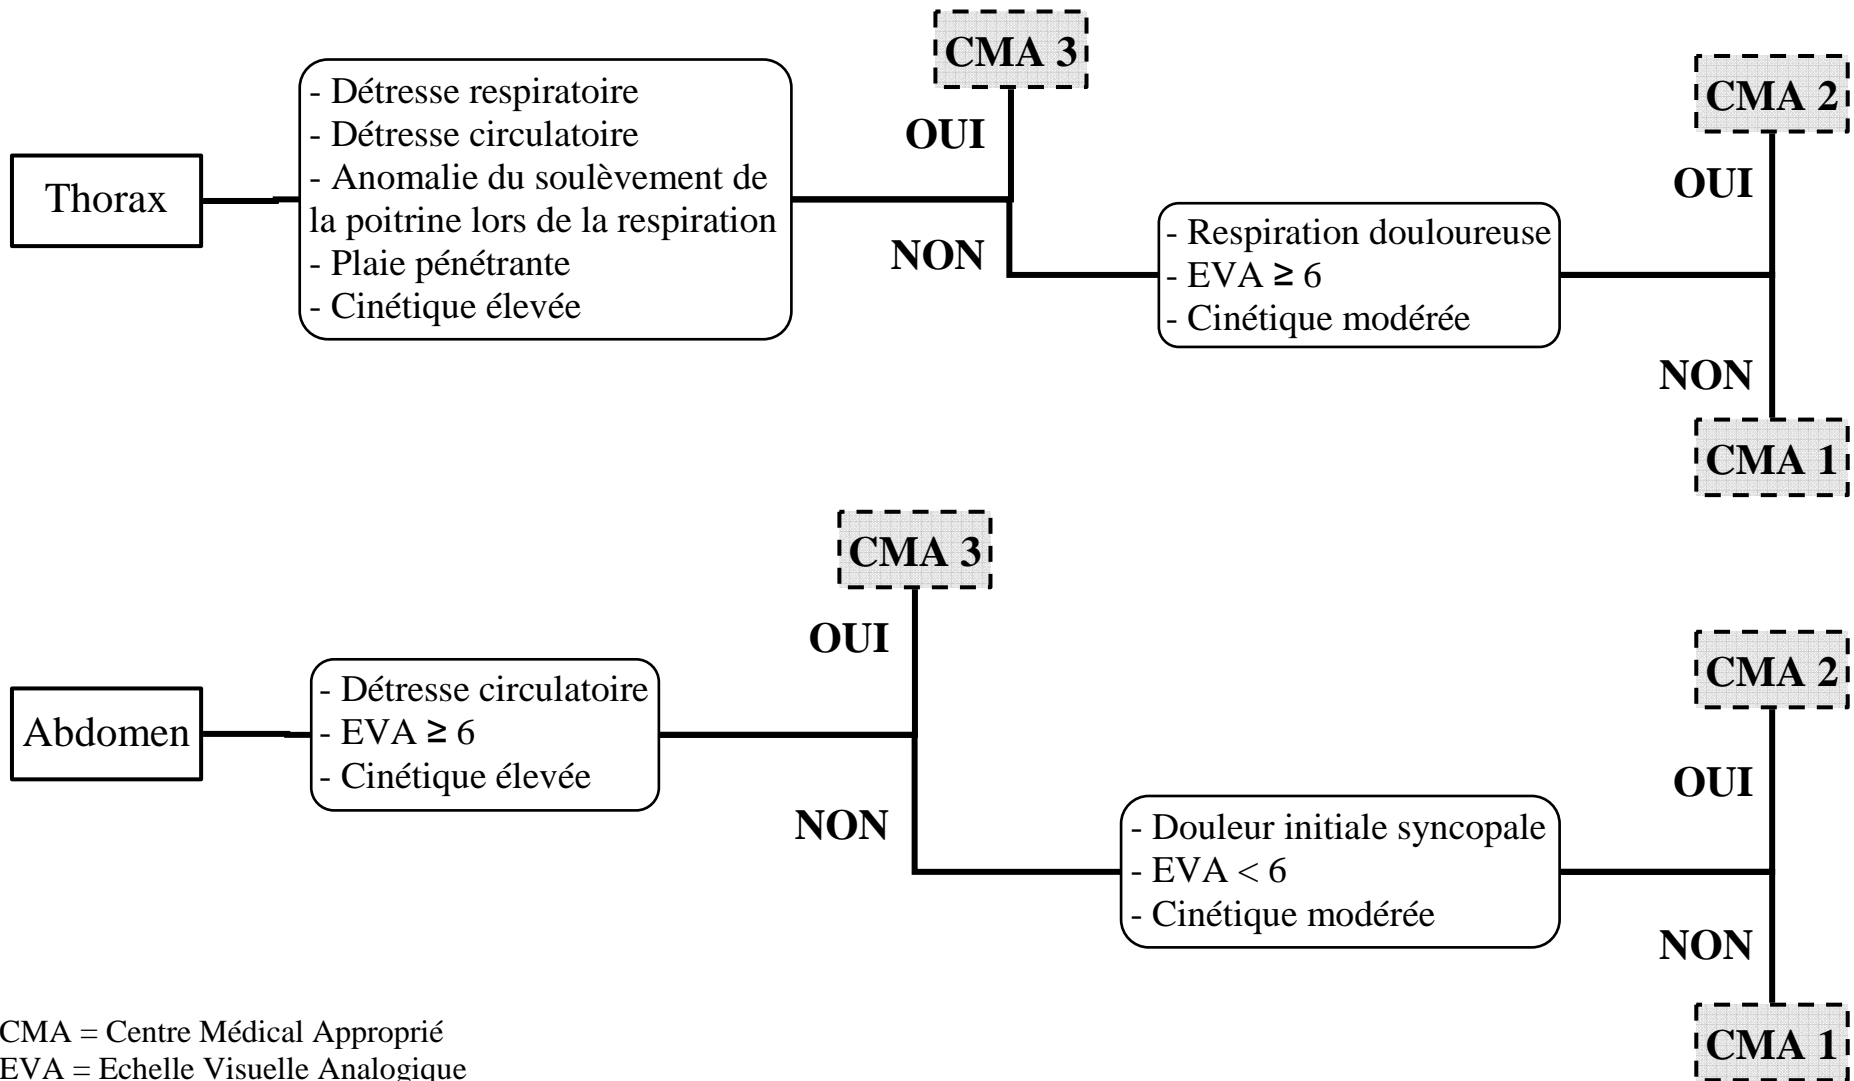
Thorax

- Détresse respiratoire
- Détresse circulatoire
- Anomalie du soulèvement de la poitrine lors de la respiration
- Plaie pénétrante
- Cinétique élevée

CMA 3

OUI

NON

- Respiration douloureuse
- EVA $\geq 6$
- Cinétique modérée

CMA 2

OUI

NON

CMA 1

Abdomen

- Détresse circulatoire
- EVA $\geq 6$
- Cinétique élevée

CMA 3

OUI

NON

- Douleur initiale syncopale
- EVA $< 6$
- Cinétique modérée

CMA 2

OUI

NON

CMA 1

CMA = Centre Médical Approprié
EVA = Echelle Visuelle Analogique